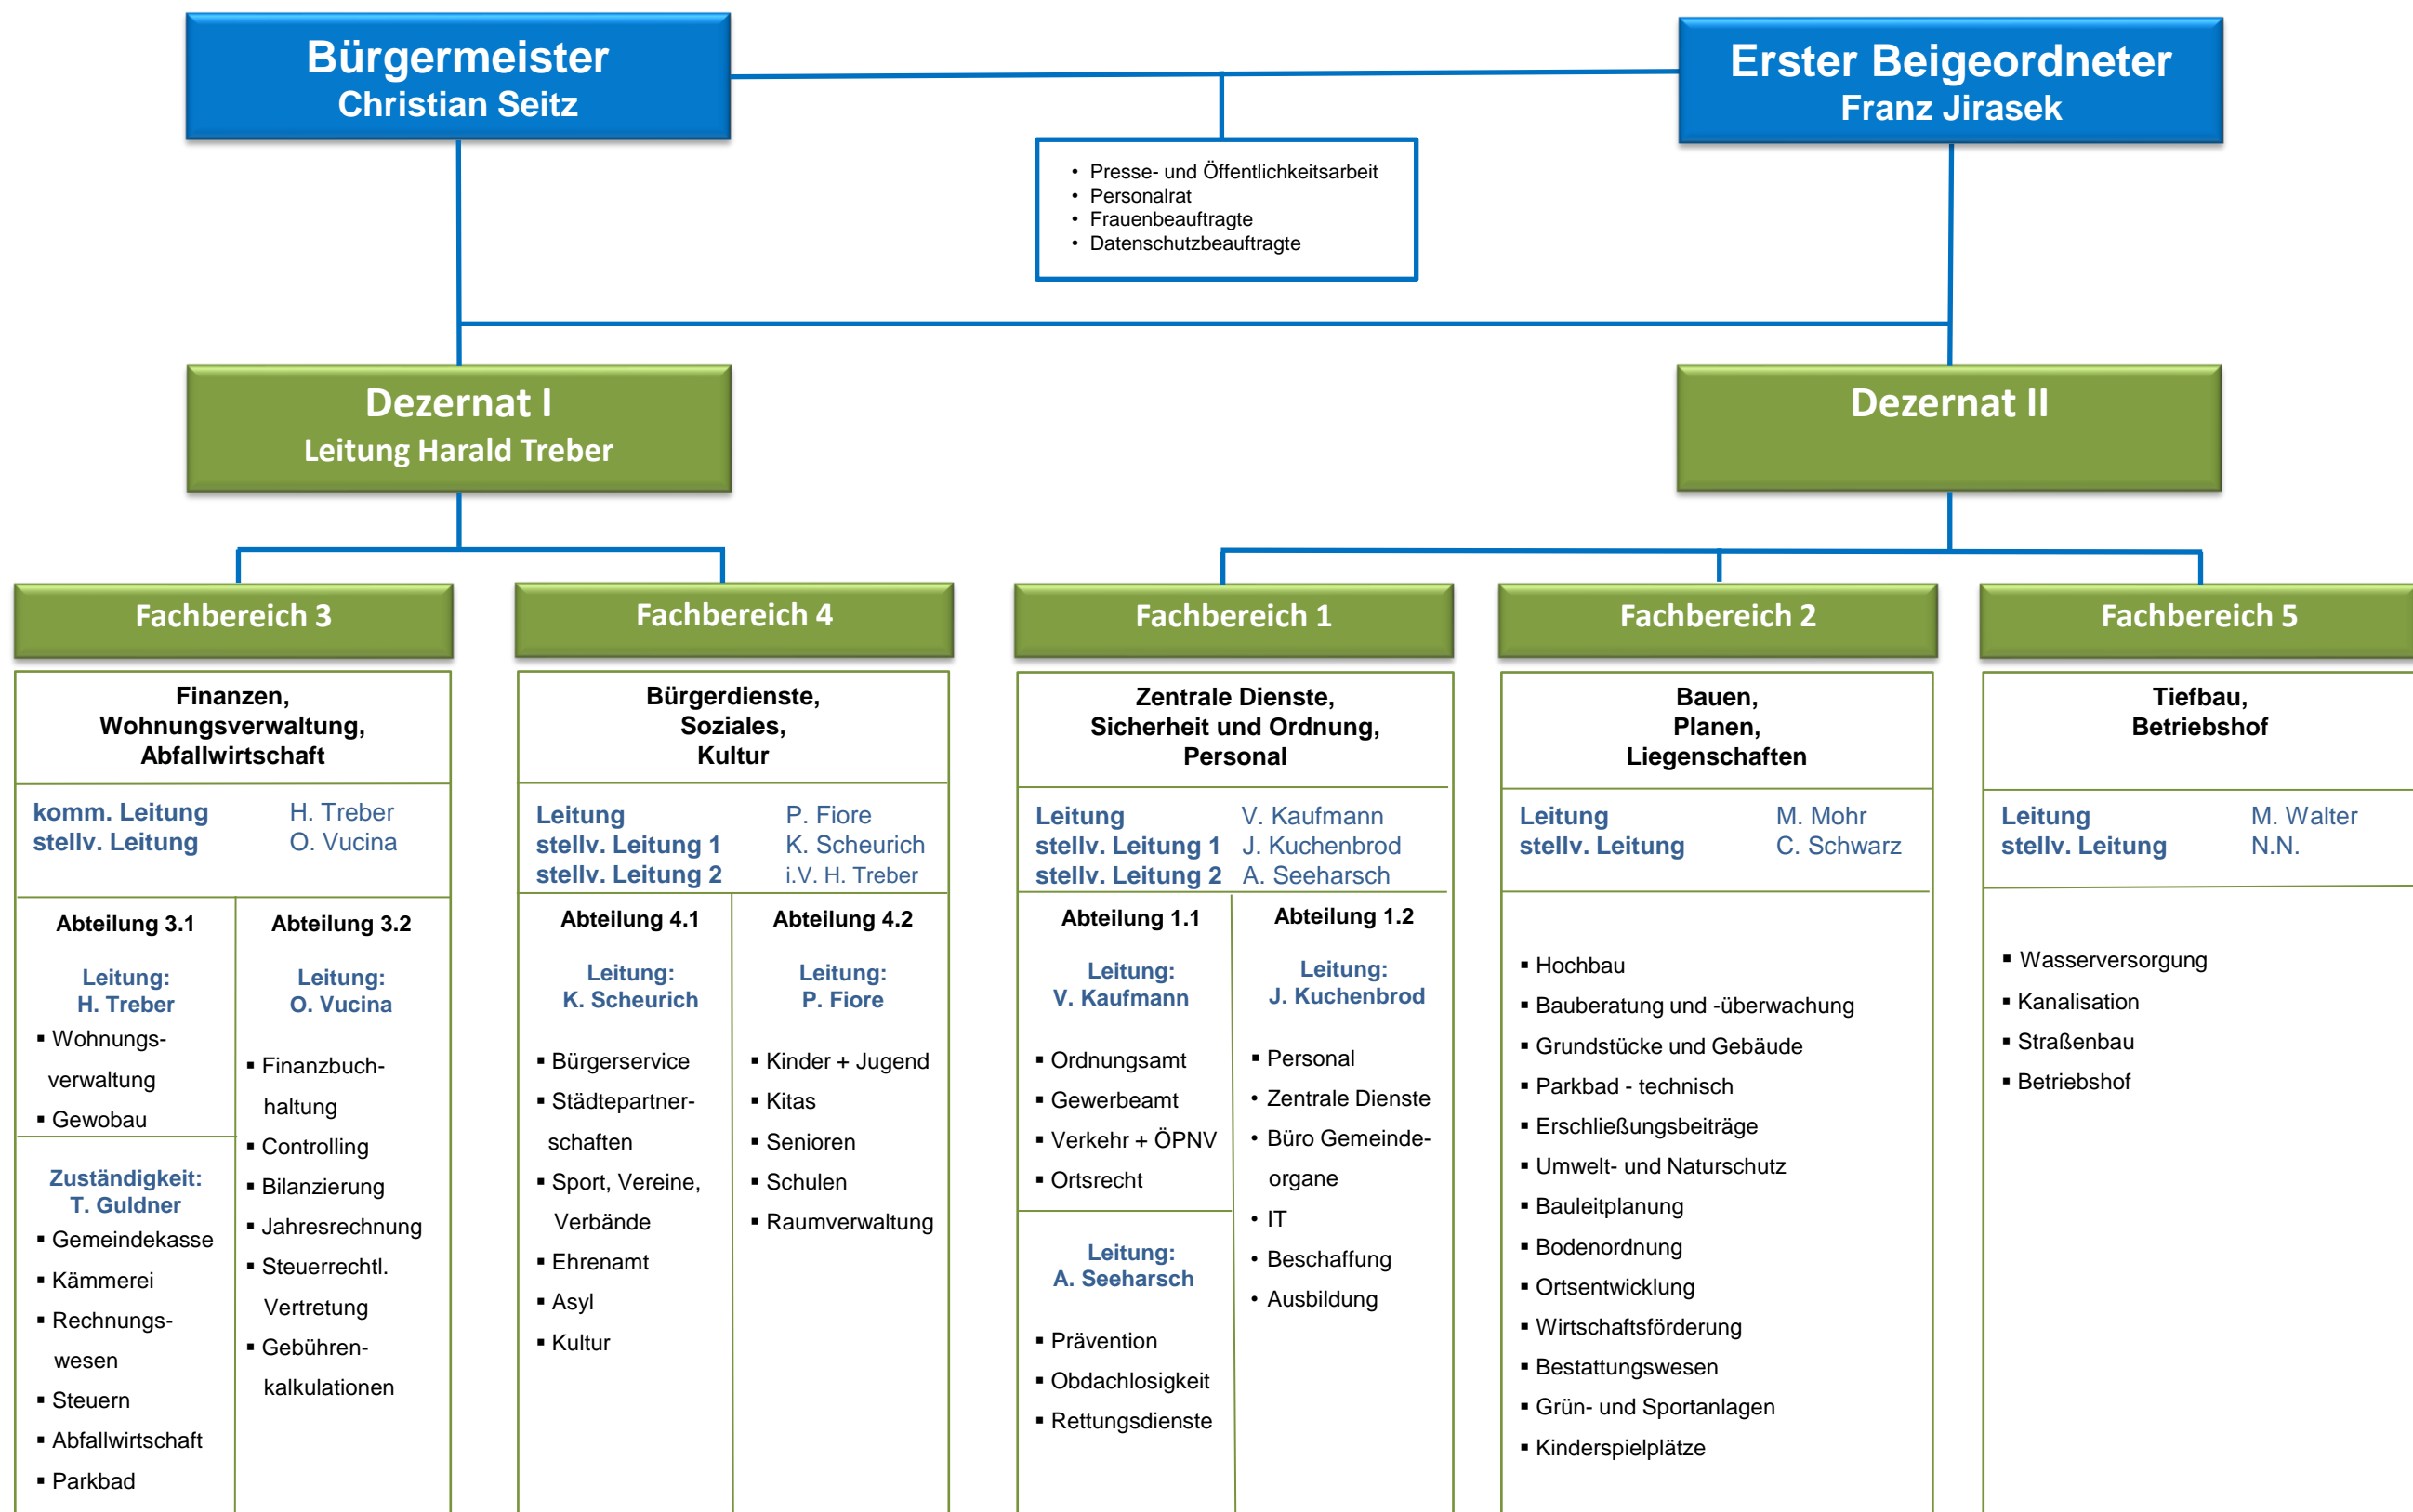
Bürgermeister
Christian Seitz

Erster Beigeordneter
Franz Jirasek

- Presse- und Öffentlichkeitsarbeit
- Personalrat
- Frauenbeauftragte
- Datenschutzbeauftragte

Dezernat I
Leitung Harald Treber

Dezernat II

Fachbereich 3

Finanzen, Wohnungsverwaltung, Abfallwirtschaft

komm. Leitung H. Treber
stellv. Leitung O. Vucina

Abteilung 3.1

Leitung:
H. Treber

- Wohnungsverwaltung
- Gewobau

Zuständigkeit:
T. Guldner

- Gemeindekasse
- Kämmerei
- Rechnungswesen
- Steuern
- Abfallwirtschaft
- Parkbad

Abteilung 3.2

Leitung:
O. Vucina

- Finanzbuchhaltung
- Controlling
- Bilanzierung
- Jahresrechnung
- Steuerrechtl. Vertretung
- Gebührenkalkulationen

Fachbereich 4

Bürgerdienste, Soziales, Kultur

Leitung P. Fiore
stellv. Leitung 1 K. Scheurich
stellv. Leitung 2 i.V. H. Treber

Abteilung 4.1

Leitung:
K. Scheurich

- Bürgerservice
- Städtepartnerschaften
- Sport, Vereine, Verbände
- Ehrenamt
- Asyl
- Kultur

Abteilung 4.2

Leitung:
P. Fiore

- Kinder + Jugend
- Kitas
- Senioren
- Schulen
- Raumverwaltung

Fachbereich 1

Zentrale Dienste, Sicherheit und Ordnung, Personal

Leitung V. Kaufmann
stellv. Leitung 1 J. Kuchenbrod
stellv. Leitung 2 A. Seeharsch

Abteilung 1.1

Leitung:
V. Kaufmann

- Ordnungsamt
- Gewerbeamt
- Verkehr + ÖPNV
- Ortsrecht

Leitung:
A. Seeharsch

- Prävention
- Obdachlosigkeit
- Rettungsdienste

Abteilung 1.2

Leitung:
J. Kuchenbrod

- Personal
- Zentrale Dienste
- Büro Gemeindeorgane
- IT
- Beschaffung
- Ausbildung

Fachbereich 2

Bauen, Planen, Liegenschaften

Leitung M. Mohr
stellv. Leitung C. Schwarz

- Hochbau
- Bauberatung und -überwachung
- Grundstücke und Gebäude
- Parkbad - technisch
- Erschließungsbeiträge
- Umwelt- und Naturschutz
- Bauleitplanung
- Bodenordnung
- Ortsentwicklung
- Wirtschaftsförderung
- Bestattungswesen
- Grün- und Sportanlagen
- Kinderspielplätze

Fachbereich 5

Tiefbau, Betriebshof

Leitung M. Walter
stellv. Leitung N.N.

- Wasserversorgung
- Kanalisation
- Straßenbau
- Betriebshof